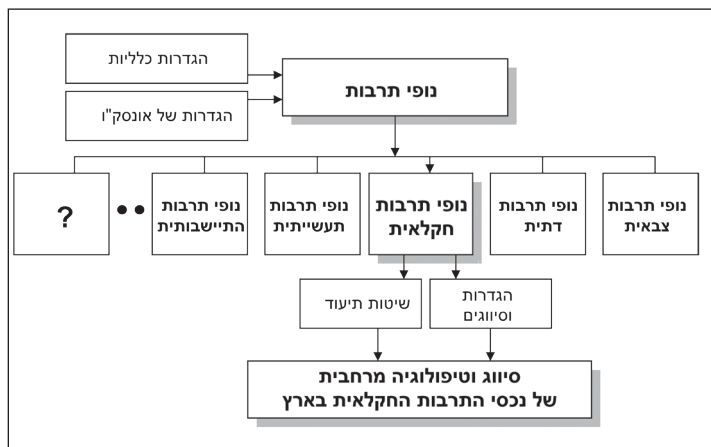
הגדרות כלליות

הגדרות של אונסק"ו

נופי תרבות

נופי תרבות צבאית

נופי תרבות דתית

נופי תרבות חקלאית

נופי תרבות תעשייתית

נופי תרבות התיישבותית

?

הגדרות וסיווגים

שיטות תיעוד

סיווג וטיפולוגיה מרחבית של נכסי התרבות החקלאית בארץ